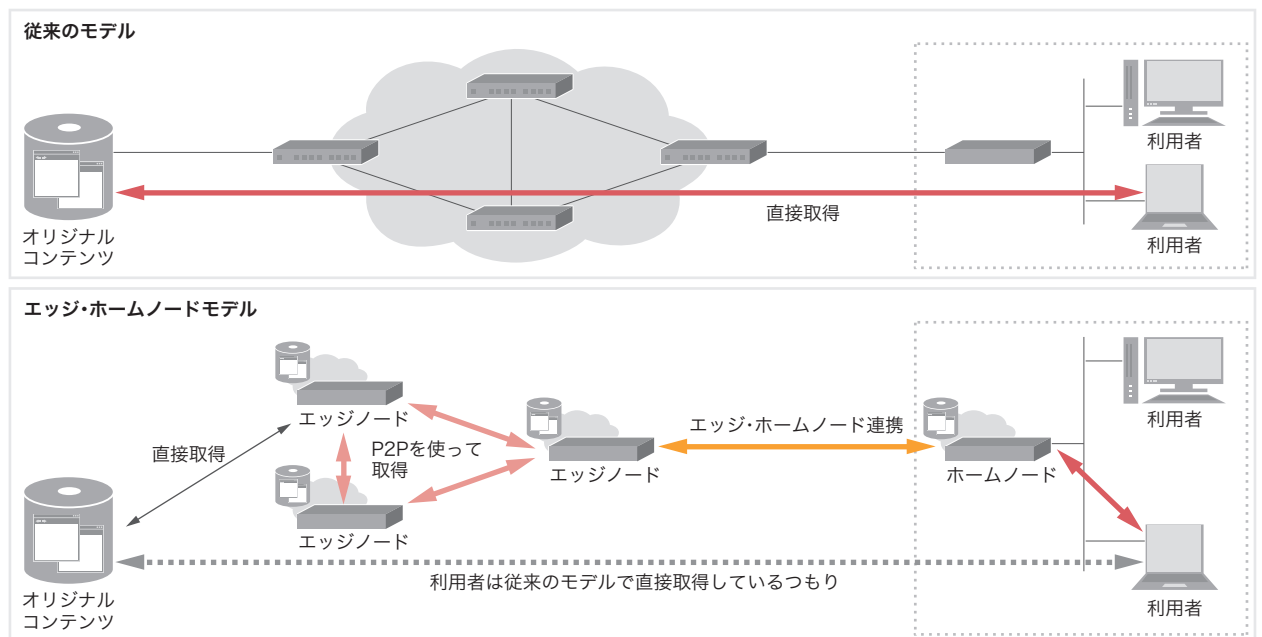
従来のモデル

オリジナル
コンテンツ

直接取得

利用者

利用者

エッジ・ホームノードモデル

エッジノード

直接取得

P2Pを使って
取得

エッジノード

エッジノード

エッジ・ホームノード連携

ホームノード

利用者

利用者

オリジナル
コンテンツ

利用者は従来のモデルで直接取得しているつもり